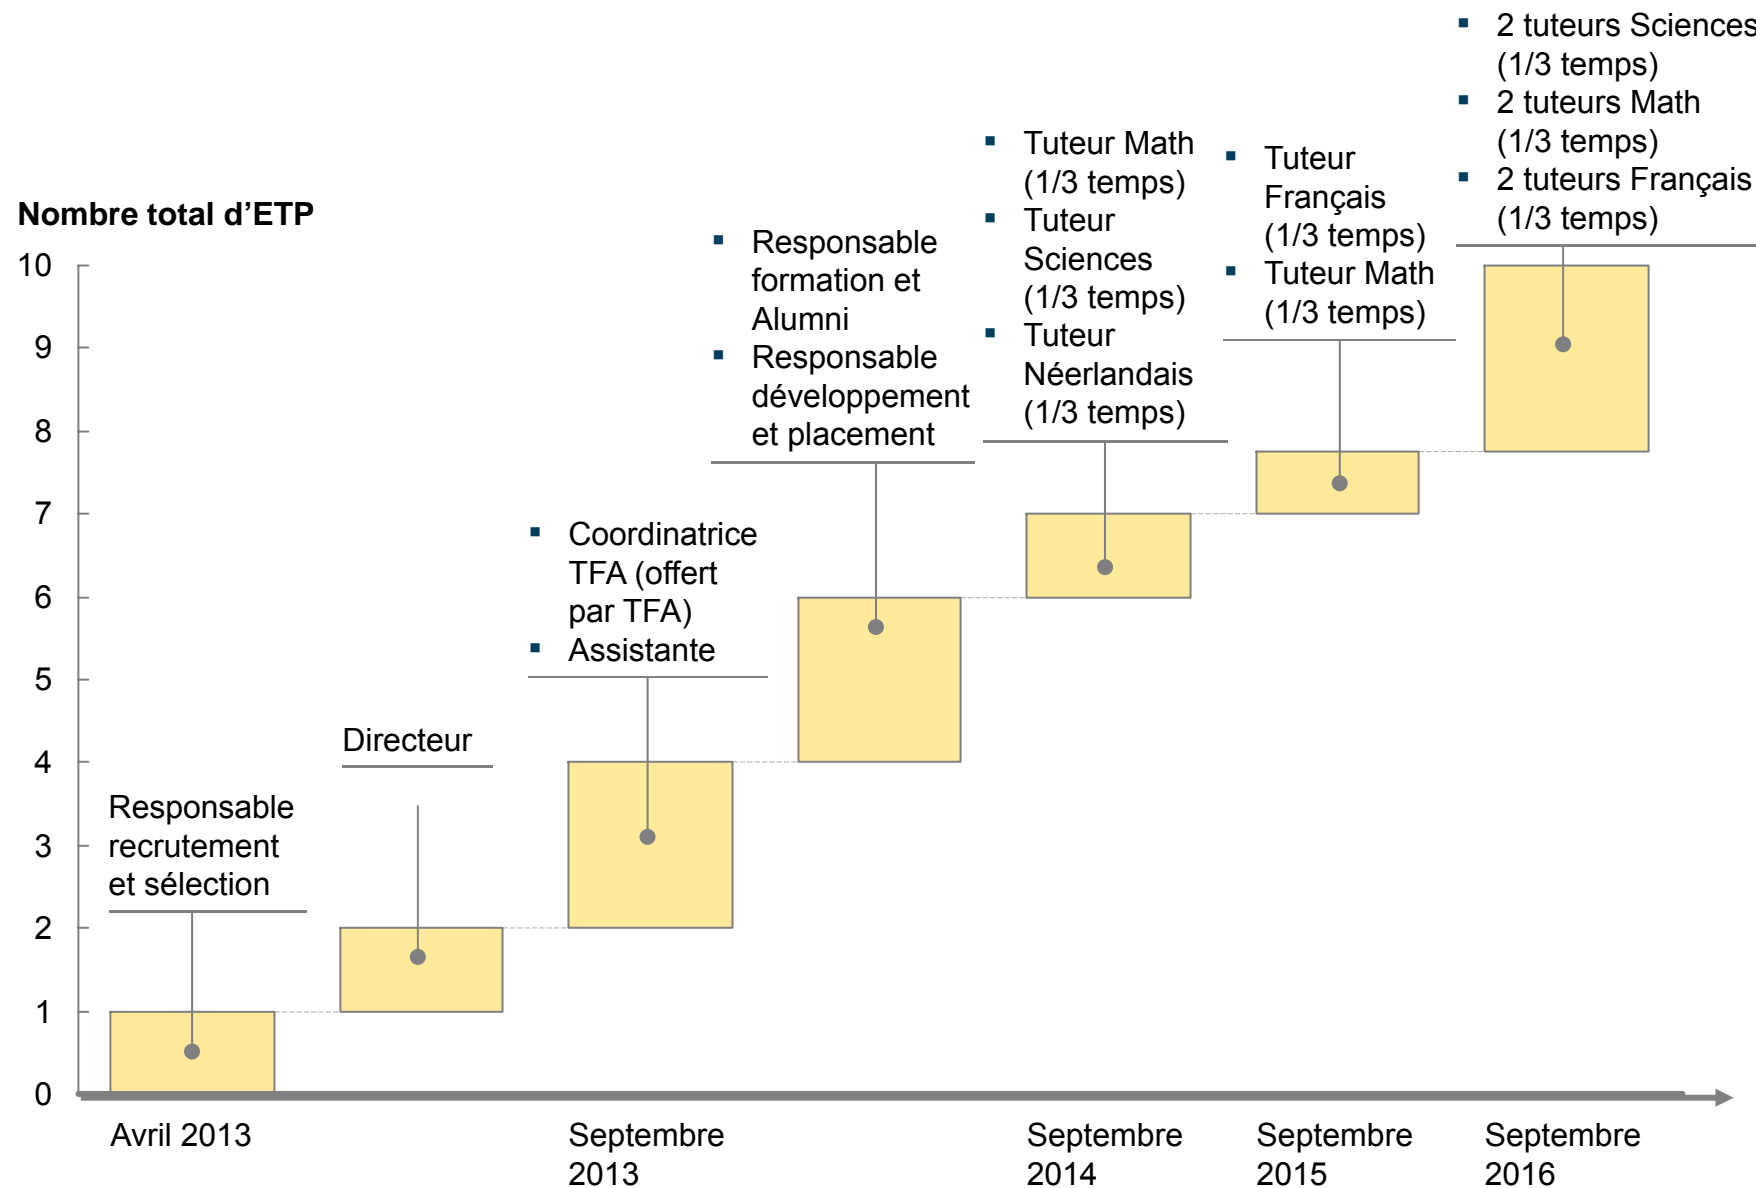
Nombre total d'ETP

10
9
8
7
6
5
4
3
2
1
0

Responsable recrutement et sélection

Directeur

▪ Coordinatrice TFA (offert par TFA)
▪ Assistante

▪ Responsable formation et Alumni
▪ Responsable développement et placement

▪ Tuteur Math (1/3 temps)
▪ Tuteur Sciences (1/3 temps)
▪ Tuteur Néerlandais (1/3 temps)

▪ Tuteur Français (1/3 temps)
▪ Tuteur Math (1/3 temps)

▪ 2 tuteurs Sciences (1/3 temps)
▪ 2 tuteurs Math (1/3 temps)
▪ 2 tuteurs Français (1/3 temps)

Avril 2013
Septembre 2013
Septembre 2014
Septembre 2015
Septembre 2016